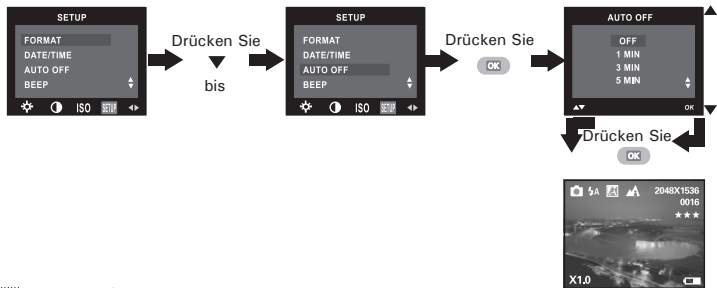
SETUP
FORMAT
DATE/TIME
AUTO OFF
BEEP
ISO SETUP

Drücken Sie
bis

SETUP
FORMAT
DATE/TIME
AUTO OFF
BEEP
ISO SETUP

Drücken Sie
OK

AUTO OFF
OFF
1 MIN
3 MIN
5 MIN
OK

Drücken Sie
OK

2048X1536
0016
★★★
X1.0